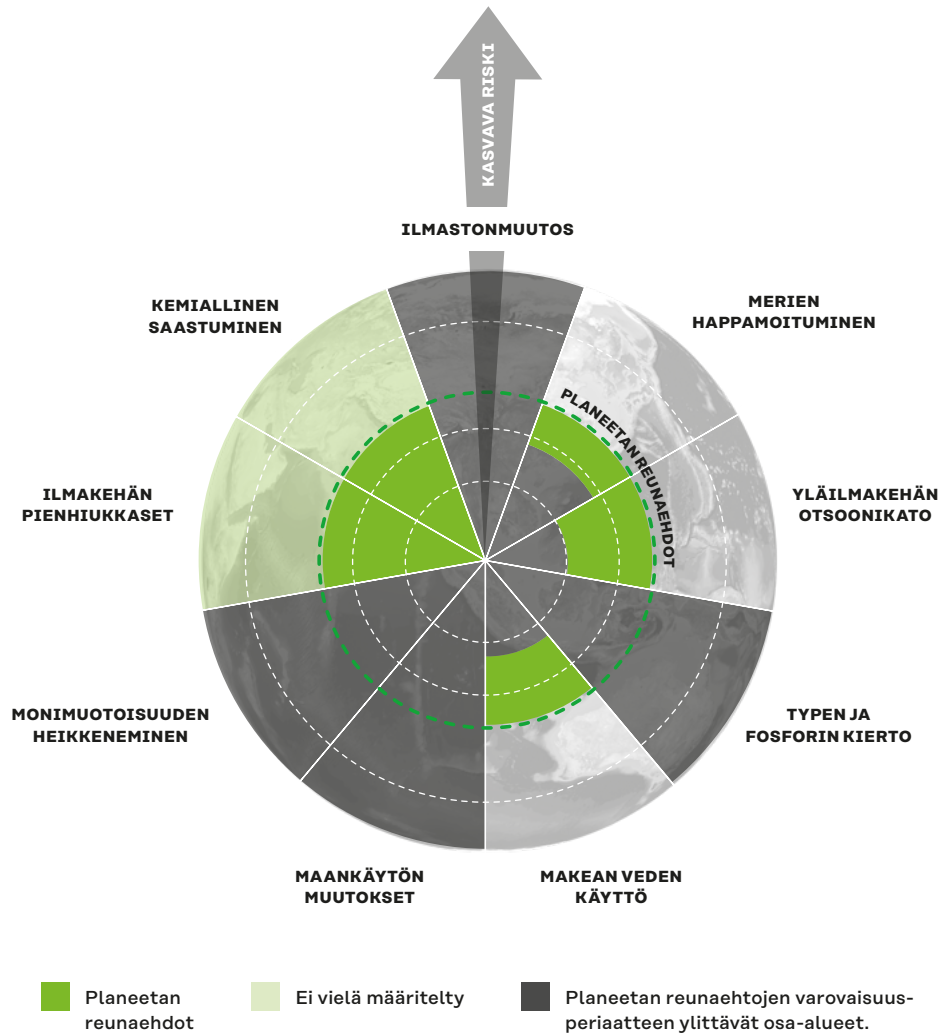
KASVAVA RISKI

ILMASTONMUUTOS

KEMIALLINEN SAASTUMINEN

MERIEN HAPPAMOITUMINEN

PLANEETAN REUNAEHDOT

ILMAKEHÄN PIENHIUKKASET

YLÄILMAKEHÄN OTSOONIKATO

MONIMUOTOISUUDEN HEIKKENEMINEN

TYPEN JA FOSFORIN KIERTO

MAANKÄYTÖN MUUTOKSET

MAKEAN VEDEN KÄYTTÖ

Planeetan reunaehdot

Ei vielä määritelty

Planeetan reunaehtojen varovaisuusperiaatteen ylittävät osa-alueet.